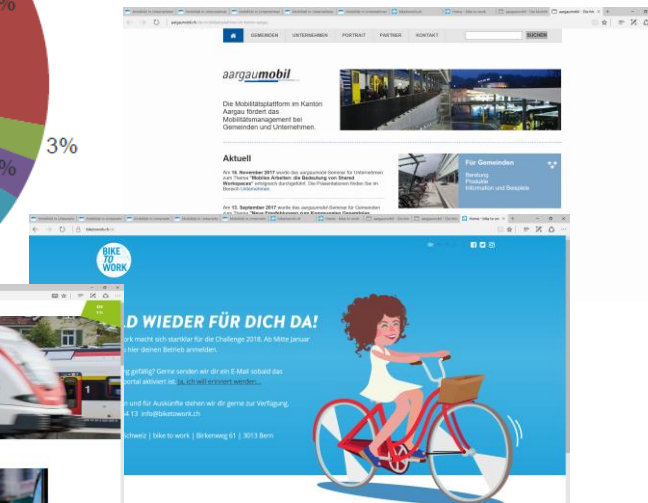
3%

GEMEINDEN UNTERNEHMEN PORTRAIT PARTNER KONTAKT SUCHEN

aargaumobil

Die Mobilitätsplattform im Kanton Aargau fördert das Mobilitätsmanagement bei Gemeinden und Unternehmen.

Aktuell

Am 16. November 2017 wurde das aargaumobil-Seminar für Unternehmen zum Thema "Mobiles Arbeiten: die Bedeutung von Shared Workspaces" erfolgreich durchgeführt. Die Präsentationen finden Sie im Bereich Unternehmen.

Am 13. September 2017 wurde das aargaumobil-Seminar für Gemeinden zum Thema "Neue Empfehlungen zum Kommunalen Gesamtplan

Für Gemeinden

Beratung
Produkte
Information und Beispiele

BIKE TO WORK

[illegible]D WIEDER FÜR DICH DA!

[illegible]ork macht sich startklar für die Challenge 2018. Ab Mitte Januar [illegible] hier deinen Betrieb anmelden.

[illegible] gefällig? Gerne senden wir dir ein E-Mail sobald das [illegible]portal aktiviert ist. Ja, ich will erinnert werden...

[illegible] und für Auskünfte stehen wir dir gerne zur Verfügung.
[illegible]4 13 info@biketowork.ch

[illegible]chweiz | bike to work | Birkenweg 61 | 3013 Bern